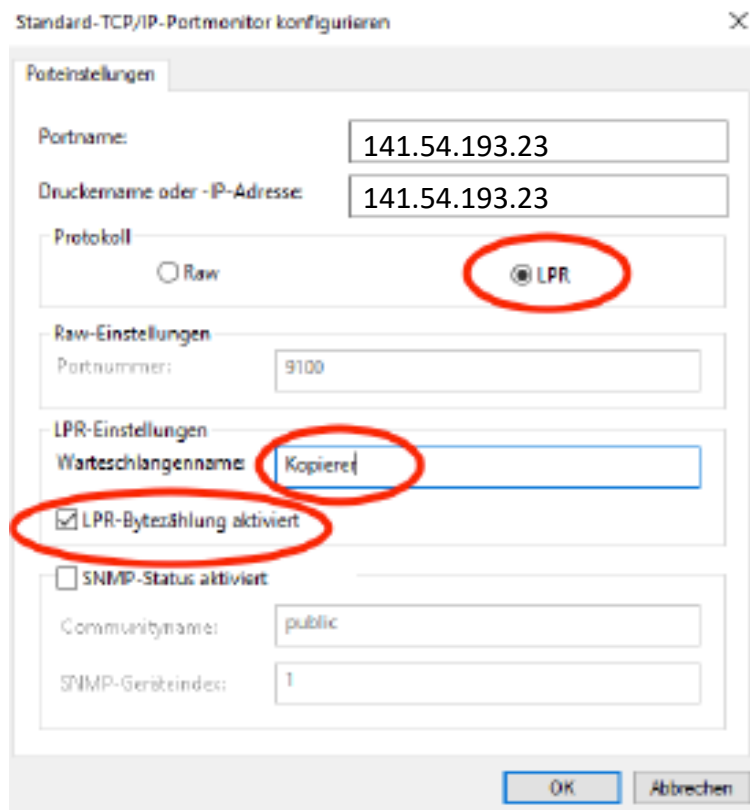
Standard-TCP/IP-Portmonitor konfigurieren

Porteinstellungen

Portname: 141.54.193.23

Druckername oder -IP-Adresse: 141.54.193.23

Protokoll

Raw

LPR

Raw-Einstellungen

Portnummer: 9100

LPR-Einstellungen

Warteschlangenname: Kopierer

LPR-Bytezählung aktiviert

SNMP-Status aktiviert

Communityname: public

SNMP-Geräteindex: 1

OK

Abbrechen